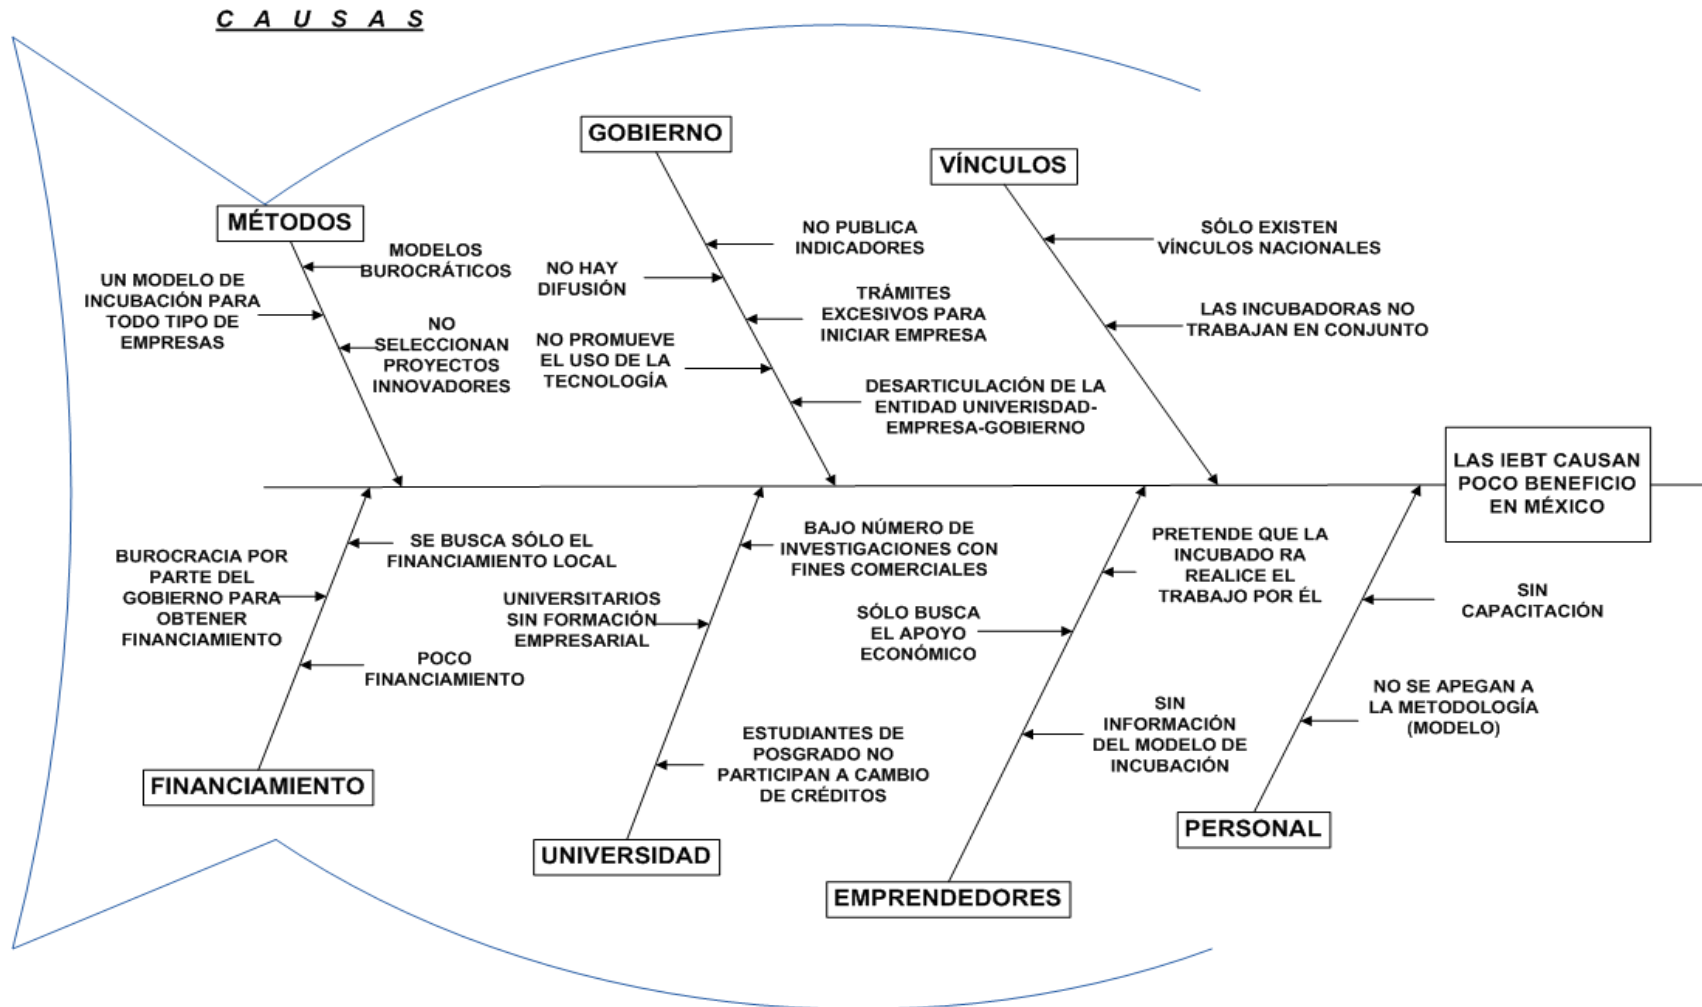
C A U S A S

GOBIERNO

VÍNCULOS

MÉTODOS

MODELOS BUROCRÁTICOS

UN MODELO DE INCUBACIÓN PARA TODO TIPO DE EMPRESAS

NO SELECCIONAN PROYECTOS INNOVADORES

NO HAY DIFUSIÓN

NO PROMUEVE EL USO DE LA TECNOLOGÍA

NO PUBLICA INDICADORES

TRÁMITES EXCESIVOS PARA INICIAR EMPRESA

DESARTICULACIÓN DE LA ENTIDAD UNIVERISDAD-EMPRESA-GOBIERNO

SÓLO EXISTEN VÍNCULOS NACIONALES

LAS INCUBADORAS NO TRABAJAN EN CONJUNTO

LAS IEBT CAUSAN POCO BENEFICIO EN MÉXICO

BUROCRACIA POR PARTE DEL GOBIERNO PARA OBTENER FINANCIAMIENTO

SE BUSCA SÓLO EL FINANCIAMIENTO LOCAL

POCO FINANCIAMIENTO

FINANCIAMIENTO

UNIVERSITARIOS SIN FORMACIÓN EMPRESARIAL

BAJO NÚMERO DE INVESTIGACIONES CON FINES COMERCIALES

ESTUDIANTES DE POSGRADO NO PARTICIPAN A CAMBIO DE CRÉDITOS

UNIVERSIDAD

PRETENDE QUE LA INCUBADO RA REALICE EL TRABAJO POR ÉL

SÓLO BUSCA EL APOYO ECONÓMICO

SIN INFORMACIÓN DEL MODELO DE INCUBACIÓN

EMPRENDEDORES

SIN CAPACITACIÓN

NO SE APEGAN A LA METODOLOGÍA (MODELO)

PERSONAL